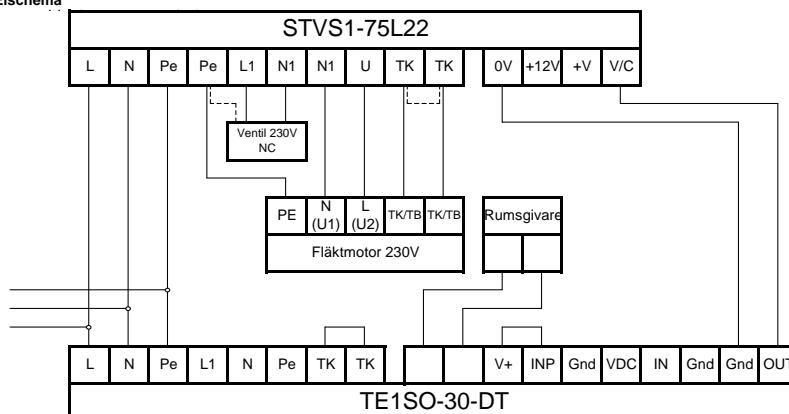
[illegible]schema

STVS1-75L22

| L | N | Pe | Pe | L1 | N1 | N1 | U | TK | TK |
|---|---|---|---|---|---|---|---|---|---|

| 0V | +12V | +V | V/C |
|---|---|---|---|

Ventil 230V NC

| PE | N (U1) | L (U2) | TK/TB | TK/TB |
|---|---|---|---|---|

Fläktmotor 230V

Rumsgivare

| L | N | Pe | L1 | N | Pe | TK | TK |
|---|---|---|---|---|---|---|---|

| | | V+ | INP | Gnd | VDC | IN | Gnd | Gnd | OUT |
|---|---|---|---|---|---|---|---|---|---|

TE1SO-30-DT